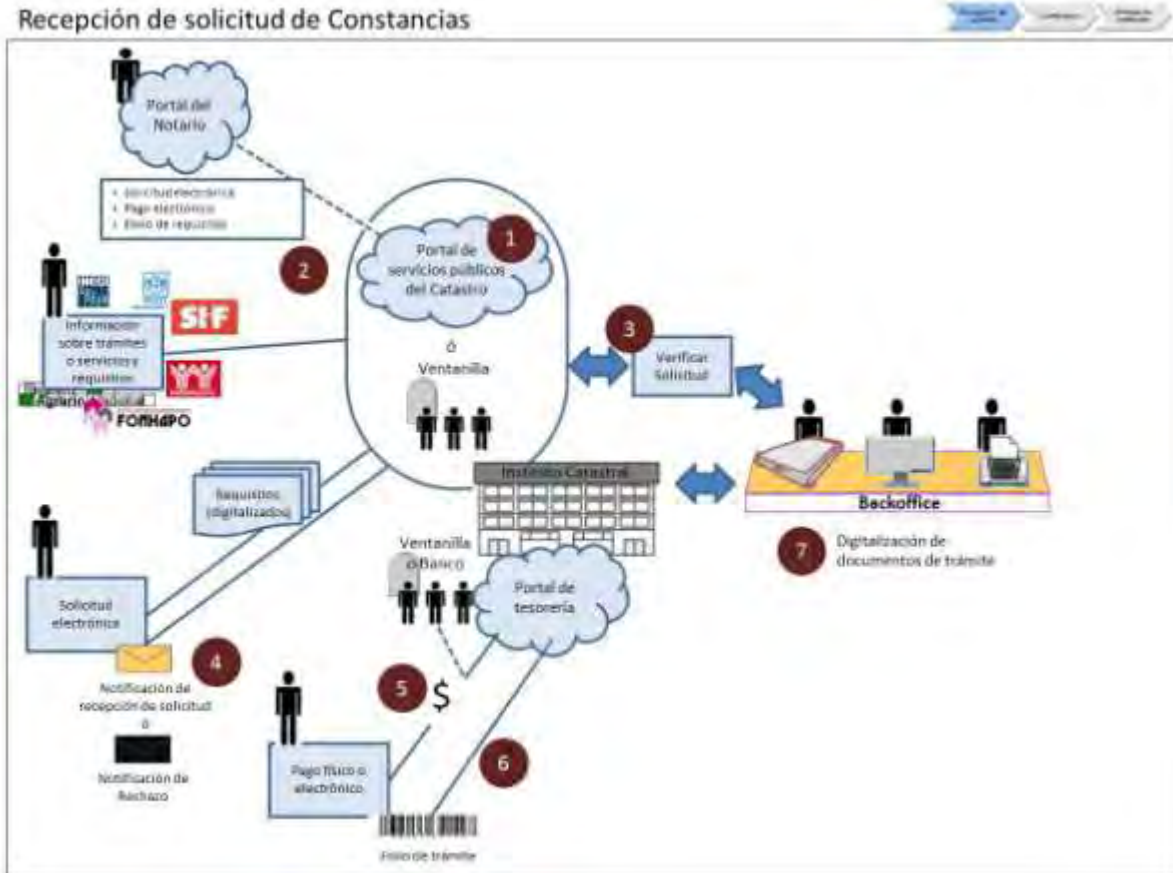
Recepción de solicitud de Constancias

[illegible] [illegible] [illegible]

Portal del Notario

• Solicitud electrónica
• Pago electrónico
• Envío de requisitos

1

Portal de servicios públicos del Catastro

2

SIF

Información sobre trámites o servicios y requisitos

Agrario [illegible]

FONHAPO

ó

Ventanilla

3

Verificar Solicitud

Instituto Catastral

Requisitos (digitalizados)

Backoffice

7

Digitalización de documentos de trámite

Ventanilla ó Banco

Portal de tesorería

Solicitud electrónica

4

Notificación de recepción de solicitud

ó

Notificación de Rechazo

5

$

Pago físico o electrónico

6

Folio de trámite